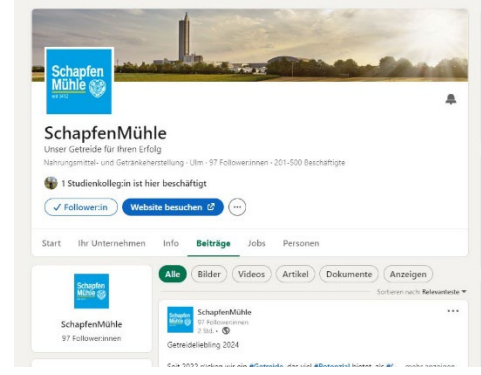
Schapfen Mühle
seit 1452

SchapfenMühle
Unser Getreide für Ihren Erfolg
Nahrungsmittel- und Getränkeherstellung · Ulm · 97 Follower:innen · 201-500 Beschäftigte

1 Studienkolleg:in ist hier beschäftigt

✓ Follower:in
Website besuchen
···

Start
Ihr Unternehmen
Info
Beiträge
Jobs
Personen

Schapfen Mühle

SchapfenMühle
97 Follower:innen

Alle
Bilder
Videos
Artikel
Dokumente
Anzeigen

Sortieren nach: Relevanteste

Schapfen Mühle

SchapfenMühle
97 Follower:innen
2 Std. ·

···

Getreideliebling 2024

Seit 2022 rücken wir ein #Getreide, das viel #Potenzial bietet, als #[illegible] ... mehr anzeigen